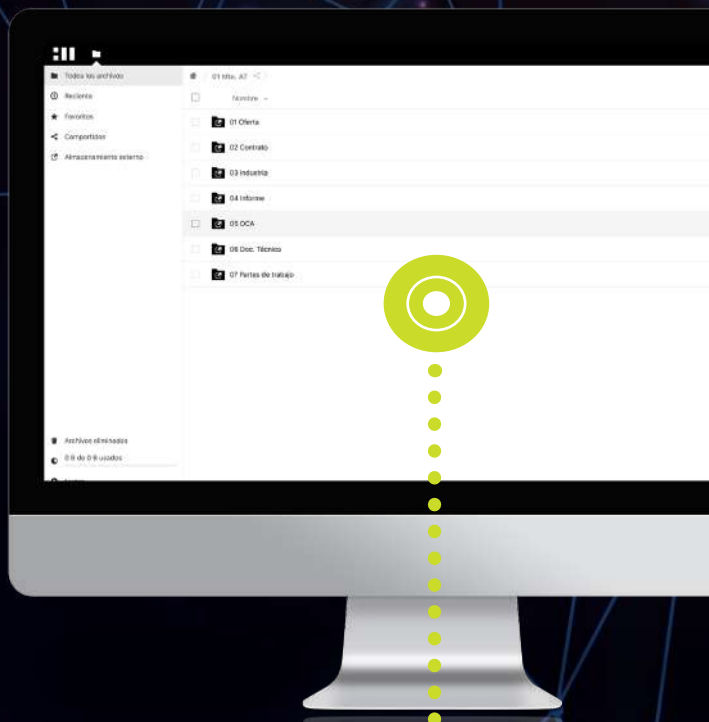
Todos los archivos
Reciente
Favoritos
Compartidos
Almacenamiento externo

01 Mto. AT

Nombre

01 Oferta
02 Contrato
03 Industria
04 Informe
05 OCA
06 Doc. Técnica
07 Partes de trabajo

Archivos eliminados
0 B de 0 B usados